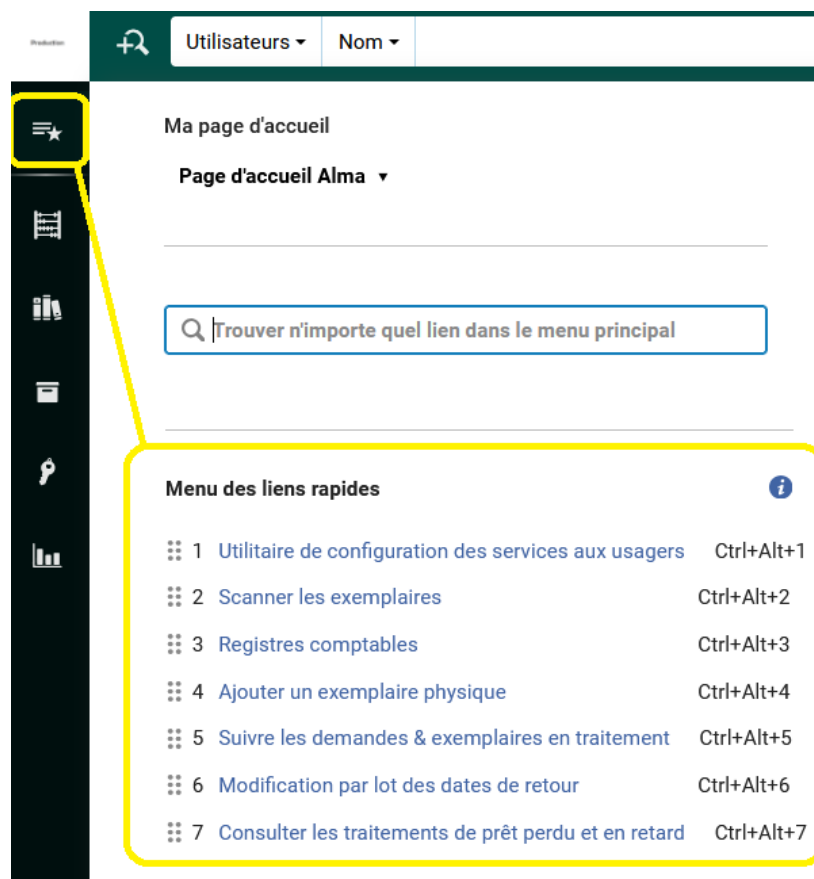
Production

Utilisateurs ▾ Nom ▾

Ma page d'accueil

Page d'accueil Alma ▾

Trouver n'importe quel lien dans le menu principal

Menu des liens rapides

1 Utilitaire de configuration des services aux usagers Ctrl+Alt+1
2 Scanner les exemplaires Ctrl+Alt+2
3 Registres comptables Ctrl+Alt+3
4 Ajouter un exemplaire physique Ctrl+Alt+4
5 Suivre les demandes & exemplaires en traitement Ctrl+Alt+5
6 Modification par lot des dates de retour Ctrl+Alt+6
7 Consulter les traitements de prêt perdu et en retard Ctrl+Alt+7